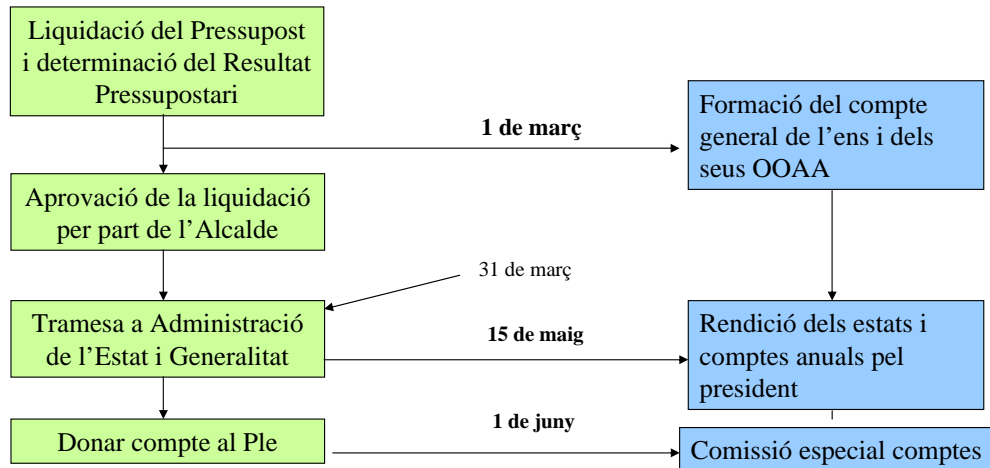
Liquidació del Pressupost i determinació del Resultat Pressupostari

1 de març

Formació del compte general de l'ens i dels seus OOAA

Aprovació de la liquidació per part de l'Alcalde

31 de març

Tramesa a Administració de l'Estat i Generalitat

15 de maig

Rendició dels estats i comptes anuals pel president

1 de juny

Donar compte al Ple

Comissió especial comptes